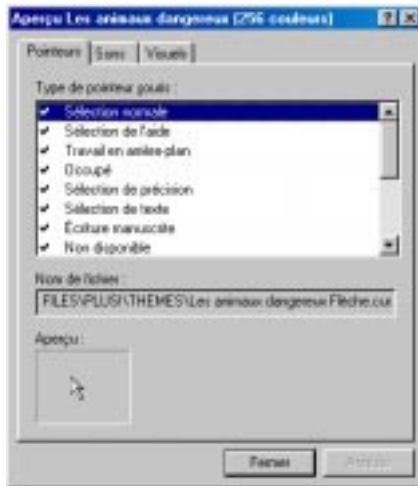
Aperçu Les animaux dangereux (256 couleurs)

?
X

Pointeurs
Sons
Visuels

Type de pointeur souris :

Sélection normale
Sélection de l'aide
Travail en arrière-plan
Occupé
Sélection de précision
Sélection de texte
Écriture manuscrite
Non disponible

Nom de fichier :

FILES\PLUS!\THEMES\Les animaux dangereux Flèche.cur

Aperçu :

Fermer
Annuler